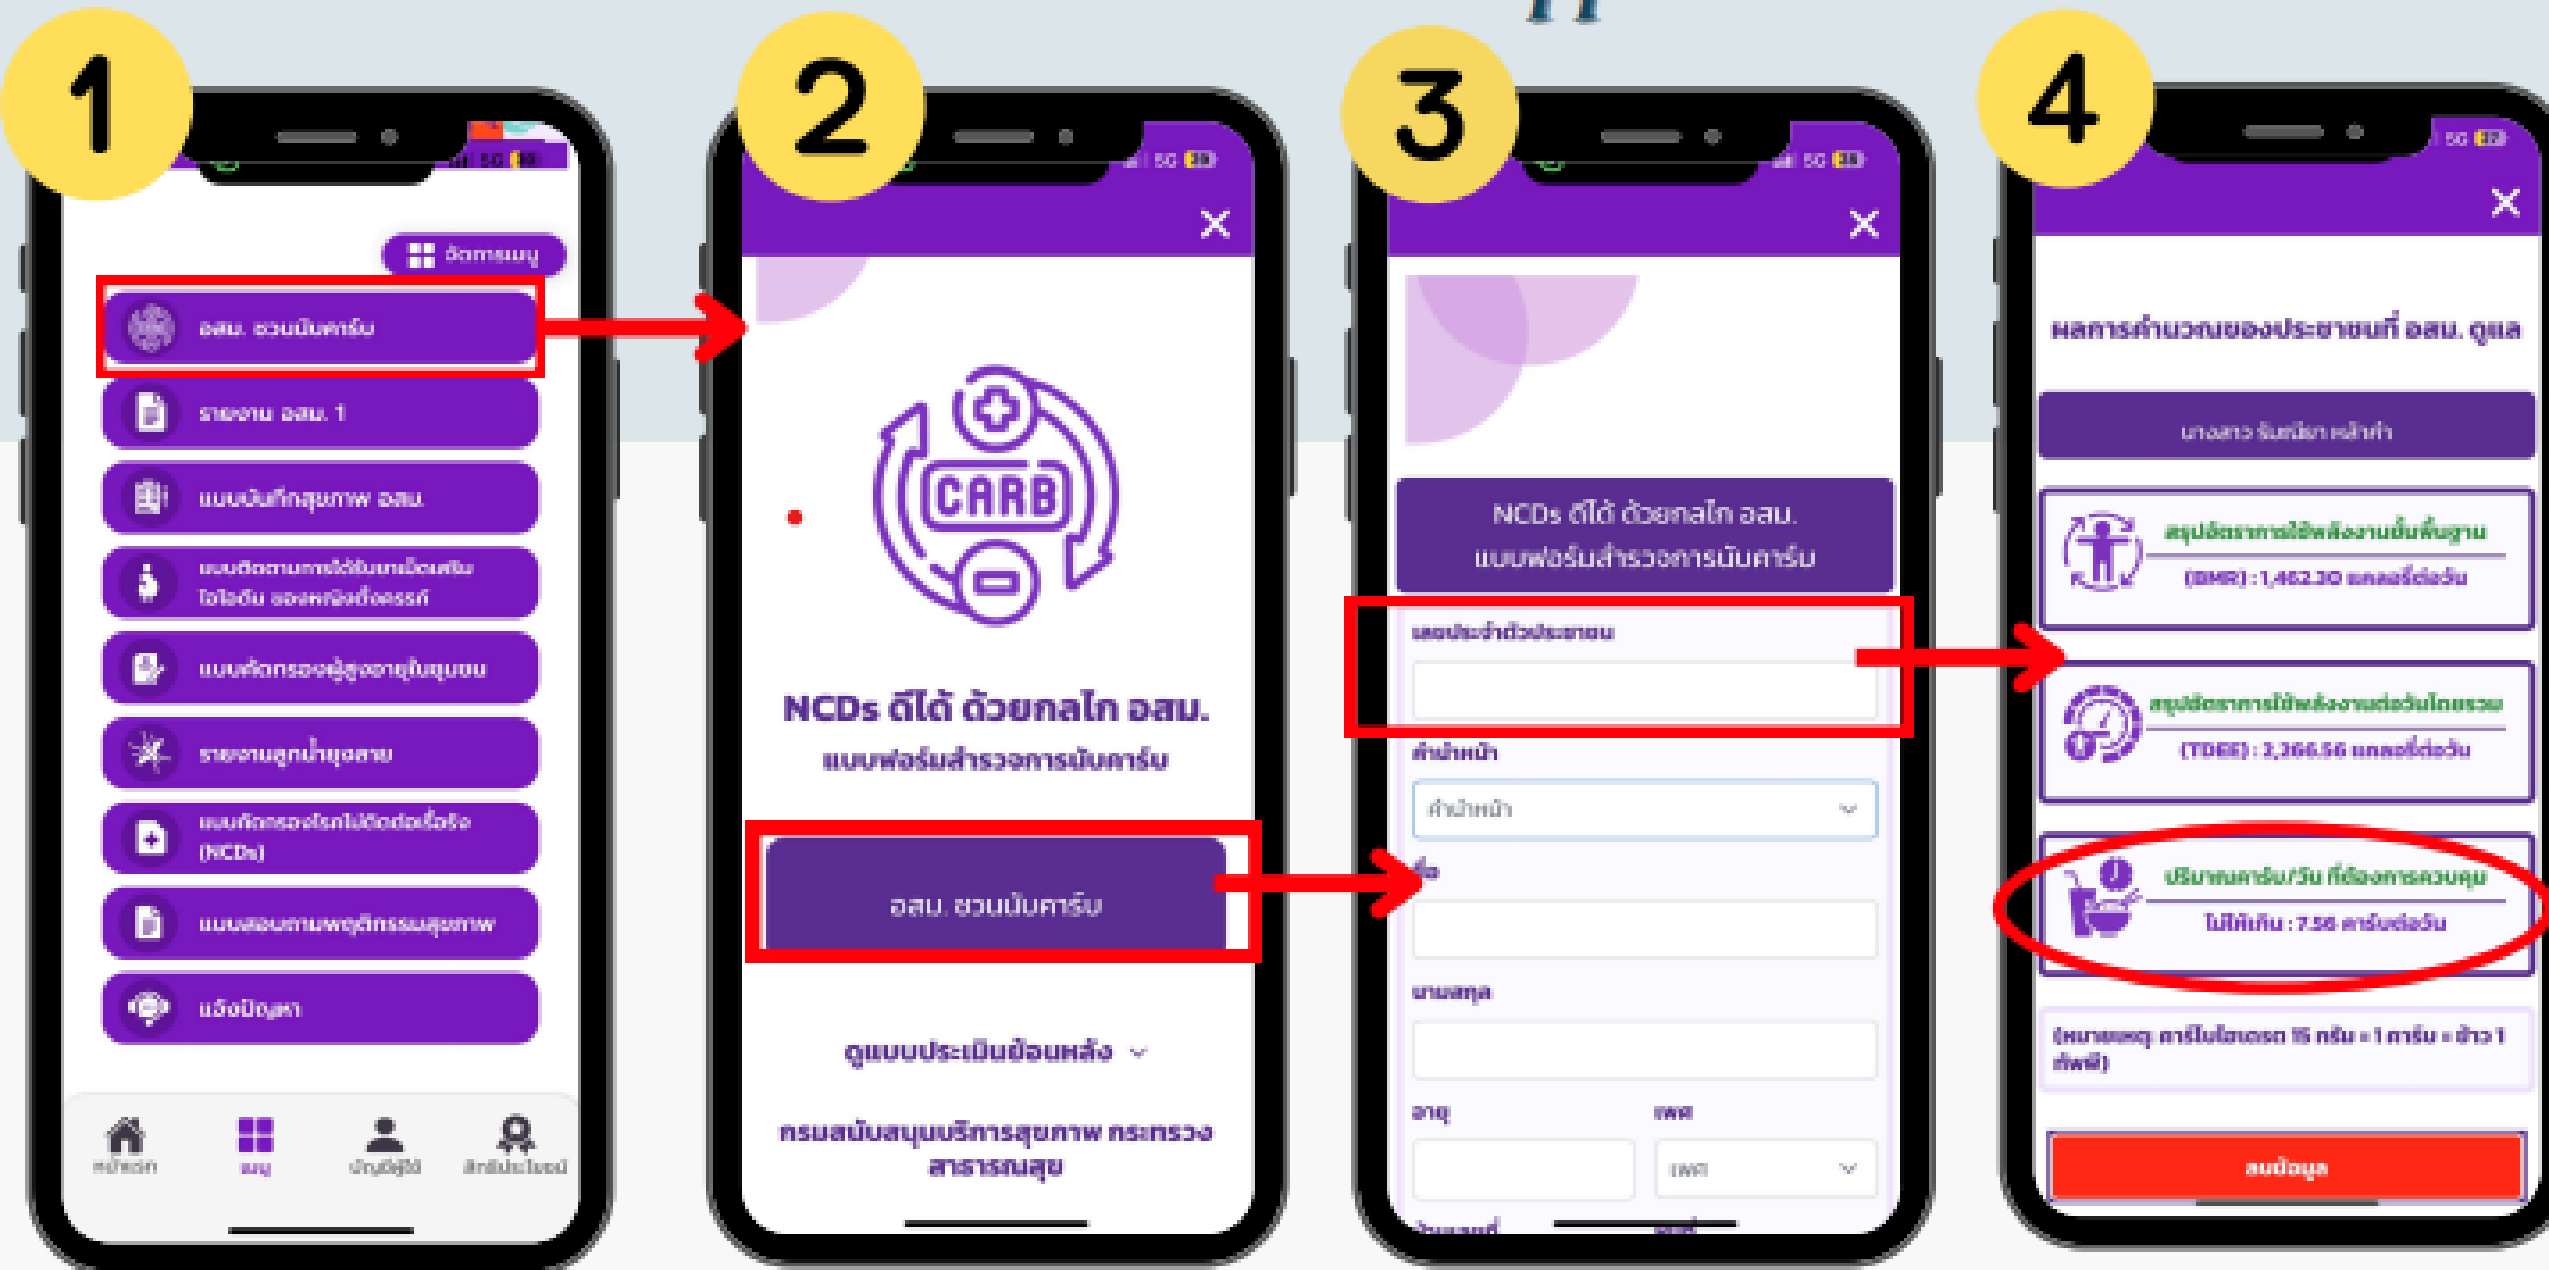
1

5G

จัดการเมนู

อสม. ชวนนับคาร์บ

รายงาน อสม. 1

แบบบันทึกสุขภาพ อสม.

แบบติดตามการได้รับยาเม็ดเสริมไอโอดีน ของหญิงตั้งครรภ์

แบบคัดกรองผู้สูงอายุในชุมชน

รายงานลูกน้ำยุงลาย

แบบคัดกรองโรคไม่ติดต่อเรื้อรัง (NCDs)

แบบสอบถามพฤติกรรมสุขภาพ

แจ้งปัญหา

หน้าหลัก

เมนู

บัญชีผู้ใช้

สิทธิประโยชน์

2

5G

CARB

NCDs ดีได้ ด้วยกลไก อสม.

แบบฟอร์มสำรวจการนับคาร์บ

อสม. ชวนนับคาร์บ

ดูแบบประเมินย้อนหลัง

กรมสนับสนุนบริการสุขภาพ กระทรวงสาธารณสุข

3

5G

NCDs ดีได้ ด้วยกลไก อสม.
แบบฟอร์มสำรวจการนับคาร์บ

เลขประจำตัวประชาชน

คำนำหน้า

คำนำหน้า

ชื่อ

นามสกุล

อายุ

เพศ

เพศ

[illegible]

4

5G

ผลการคำนวณของประชาชนที่ อสม. ดูแล

นางสาว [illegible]

สรุปอัตราการใช้พลังงานขั้นพื้นฐาน

(BMR) : 1,462.30 แคลอรี่ต่อวัน

สรุปอัตราการใช้พลังงานต่อวันโดยรวม

(TDEE) : 2,266.56 แคลอรี่ต่อวัน

ปริมาณคาร์บ/วัน ที่ต้องการควบคุม

ไม่ให้เกิน : 7.56 คาร์บต่อวัน

(หมายเหตุ คาร์โบไฮเดรต 15 กรัม = 1 คาร์บ = ข้าว 1 ทัพพี)

ลบข้อมูล